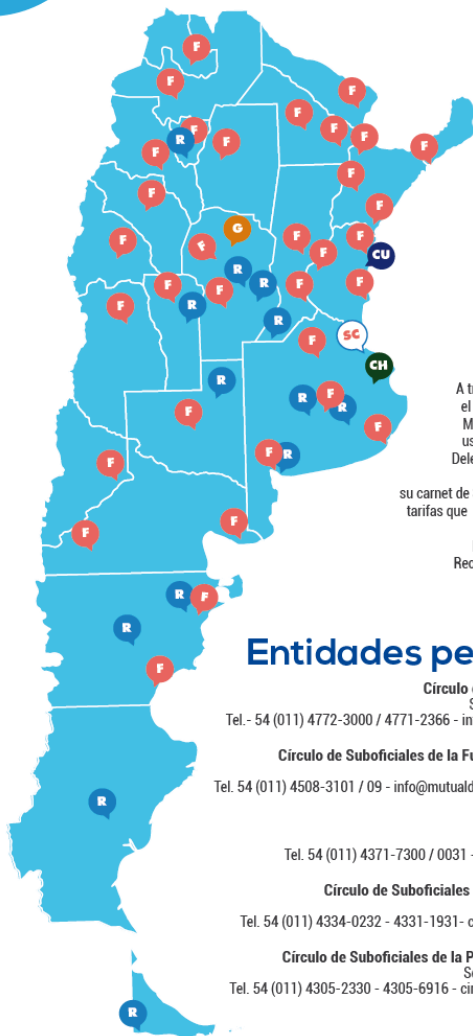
F
F
F
F
R
F
F
F
F
F
F
F
F
G
F
F
F
CU
R
R
F
F
F
F
R
R
F
SC
CH
R
F
R
F
R
F
F
R
F
F
R
F
R
F
R
R
A t
el
M
us
Dele
su carnet de
tarifas que
Rec
Entidades pe
Círculo
S
Tel.- 54 (011) 4772-3000 / 4771-2366 - in
Círculo de Suboficiales de la Fu
Tel. 54 (011) 4508-3101 / 09 - info@mutuald
Tel. 54 (011) 4371-7300 / 0031 -
Círculo de Suboficiales
Tel. 54 (011) 4334-0232 - 4331-1931- c
Círculo de Suboficiales de la P
S
Tel. 54 (011) 4305-2330 - 4305-6916 - ci